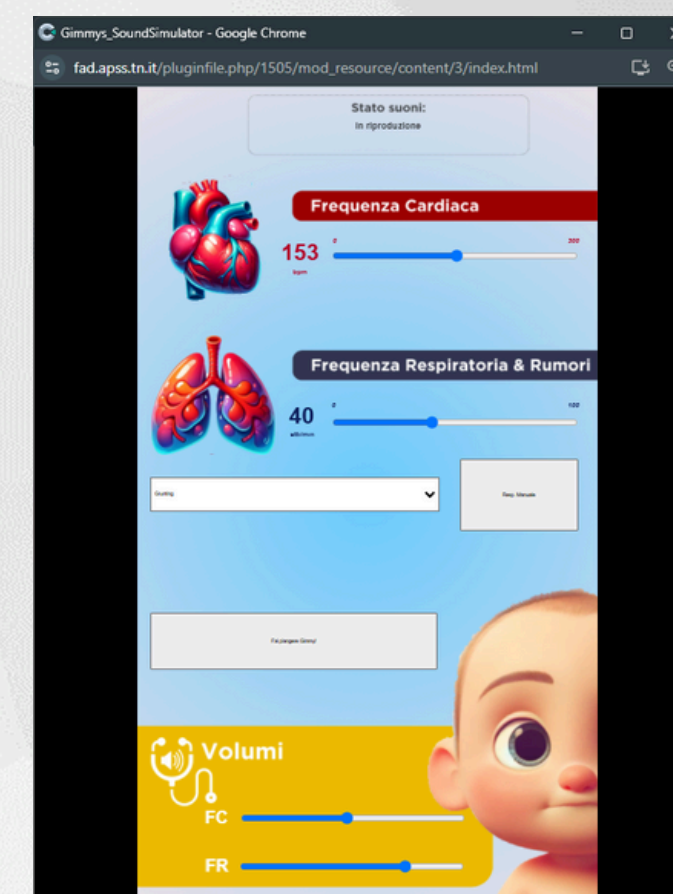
Gimmys_SoundSimulator - Google Chrome

fad.apss.tn.it/pluginfile.php/1505/mod_resource/content/3/index.html

Stato suoni:
In riproduzione

Frequenza Cardiaca

153
bpm

0

300

Frequenza Respiratoria & Rumori

40
atti/min

0

100

Grunting

Resp. Manuale

Fai piangere Gimmy!

Volumi

FC

FR